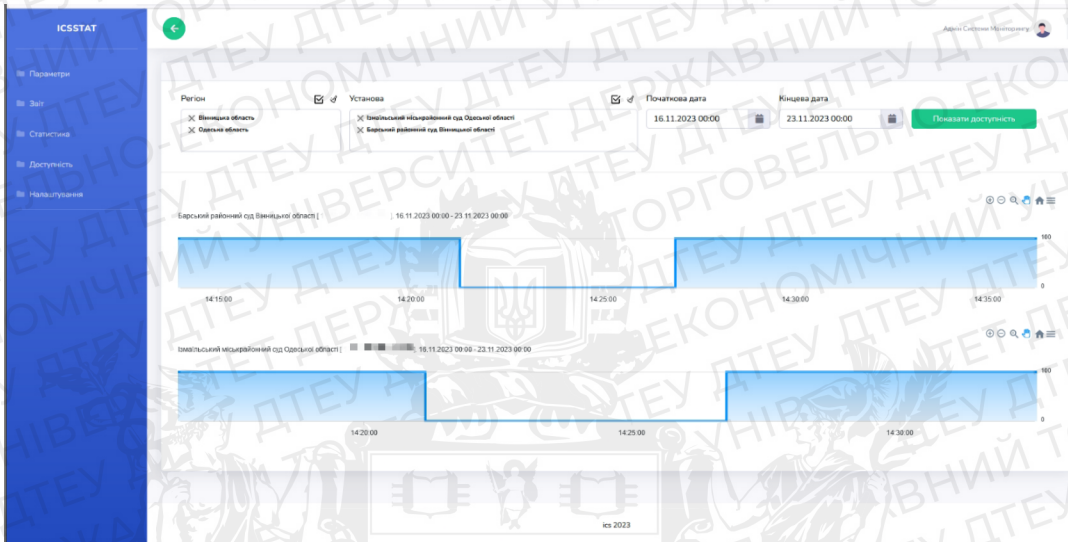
ICSSTAT

Параметри
Звіт
Статистика
Доступність
Налаштування

Адмін Системи Моніторингу

Регіон
Вінницька область
Одеська область

Установа
Ізмаїльський міськрайонний суд Одеської області
Барський районний суд Вінницької області

Початкова дата
16.11.2023 00:00

Кінцева дата
23.11.2023 00:00

Показати доступність

Барський районний суд Вінницької області | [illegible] | 16.11.2023 00:00 - 23.11.2023 00:00

100
0
14:15:00 14:20:00 14:25:00 14:30:00 14:35:00

Ізмаїльський міськрайонний суд Одеської області | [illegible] | 16.11.2023 00:00 - 23.11.2023 00:00

100
0
14:20:00 14:25:00 14:30:00

ics 2023

ДТЕУ ДЕРЖАВНИЙ ТОРГОВЕЛЬНО-ЕКОНОМІЧНИЙ УНІВЕРСИТЕТ